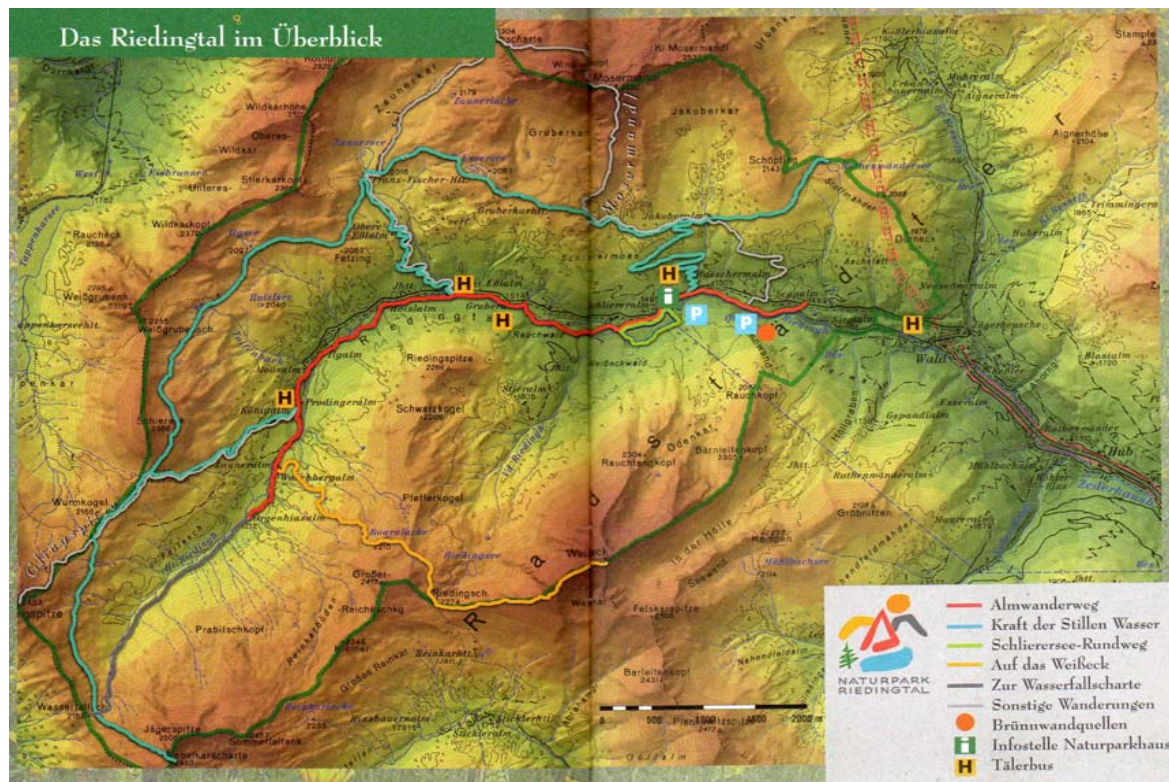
Das Riedingtal im Überblick

Mosermandl
Kl. Mosermandl
Jakoberkar
Grüberkar
Wildkarhöhe
Oberes Wildkar
Unteres Stierkar
Wildkarkopf
Rauchecк
Weißgrubenkopf
Franz-Fischer-Hütte
Zaunersee
Zaunerlacke
Jakoberalm
Schöpfing
Rothenwandersee
Aignerhöhe
Trimmingerspitze
Dürreck
Huberalm
Zederhaus
Waid
Ebenalm
Schliereralm
Schlierersee
Riedingspitze
Schwarzkogel
Stieralm
Rauchkopf
Rauchfangkopf
Bärnleitenkopf
Ödenkar
Königalm
Prodingeralm
Pfefferkogel
Rosslacke
Riedingsee
Weißeck
Riedingsch.
Großer Reicheschkg
Prabitschkopf
Wurmkogel
Wasserfallspitze
Jägerspitze
Felskarspitze
Bärleitenkopf
Gröbnitzen
Rauchkopf
Hub
Radstädter Tauern
Riedingtal

0 500 1000 1500 2000 m

NATURPARK RIEDINGTAL
Almwanderweg
Kraft der Stillen Wasser
Schliereresee-Rundweg
Auf das Weißeck
Zur Wasserfallscharte
Sonstige Wanderungen
Brünnwandquellen
Infostelle Naturparkhaus
Tälerbus